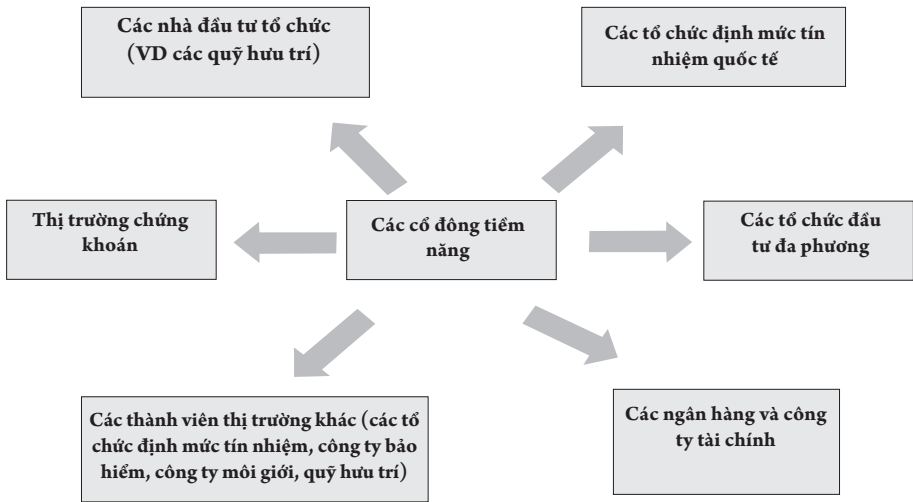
Các nhà đầu tư tổ chức (VD các quỹ hưu trí)

Các tổ chức định mức tín nhiệm quốc tế

Thị trường chứng khoán

Các cổ đông tiềm năng

Các tổ chức đầu tư đa phương

Các thành viên thị trường khác (các tổ chức định mức tín nhiệm, công ty bảo hiểm, công ty môi giới, quỹ hưu trí)

Các ngân hàng và công ty tài chính